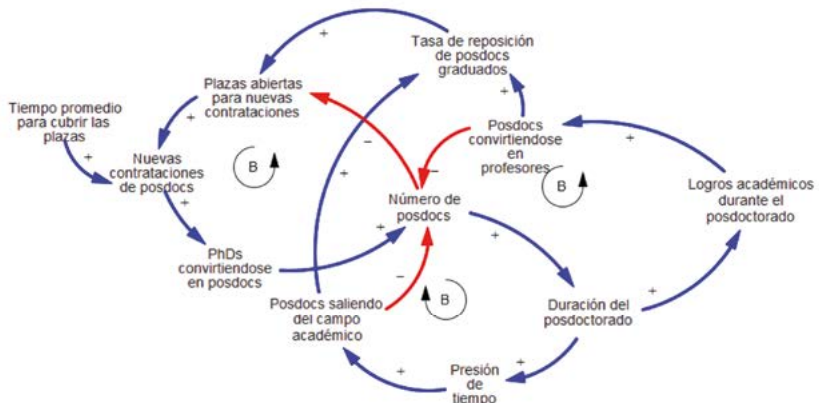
Tasa de reposición de posdocs graduados

Plazas abiertas para nuevas contrataciones

Tiempo promedio para cubrir las plazas

Nuevas contrataciones de posdocs

B

Posdocs convirtiendose en profesores

B

Logros académicos durante el posdoctorado

Número de posdocs

PhDs convirtiendose en posdocs

Posdocs saliendo del campo académico

B

Duración del posdoctorado

Presión de tiempo

+
+
+
+
+
+
+
+
+
+
+
+
+
+
−
−
−